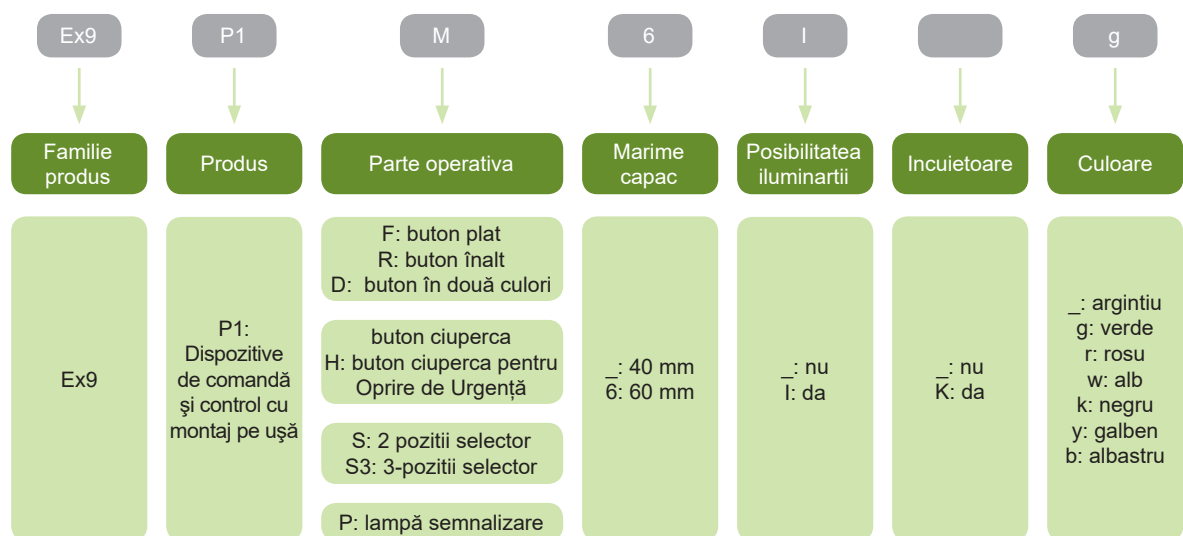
Ex9

P1

M

6

I

g

Familie produs

Produs

Parte operativa

Marime capac

Posibilitatea iluminartii

Incuietoare

Culoare

Ex9

P1: Dispozitive de comandă şi control cu montaj pe uşă

F: buton plat
R: buton înalt
D: buton în două culori

buton ciuperca
H: buton ciuperca pentru Oprire de Urgență

S: 2 pozitii selector
S3: 3-pozitii selector

P: lampă semnalizare

_: 40 mm
6: 60 mm

_: nu
I: da

_: nu
K: da

_: argintiu
g: verde
r: rosu
w: alb
k: negru
y: galben
b: albastru